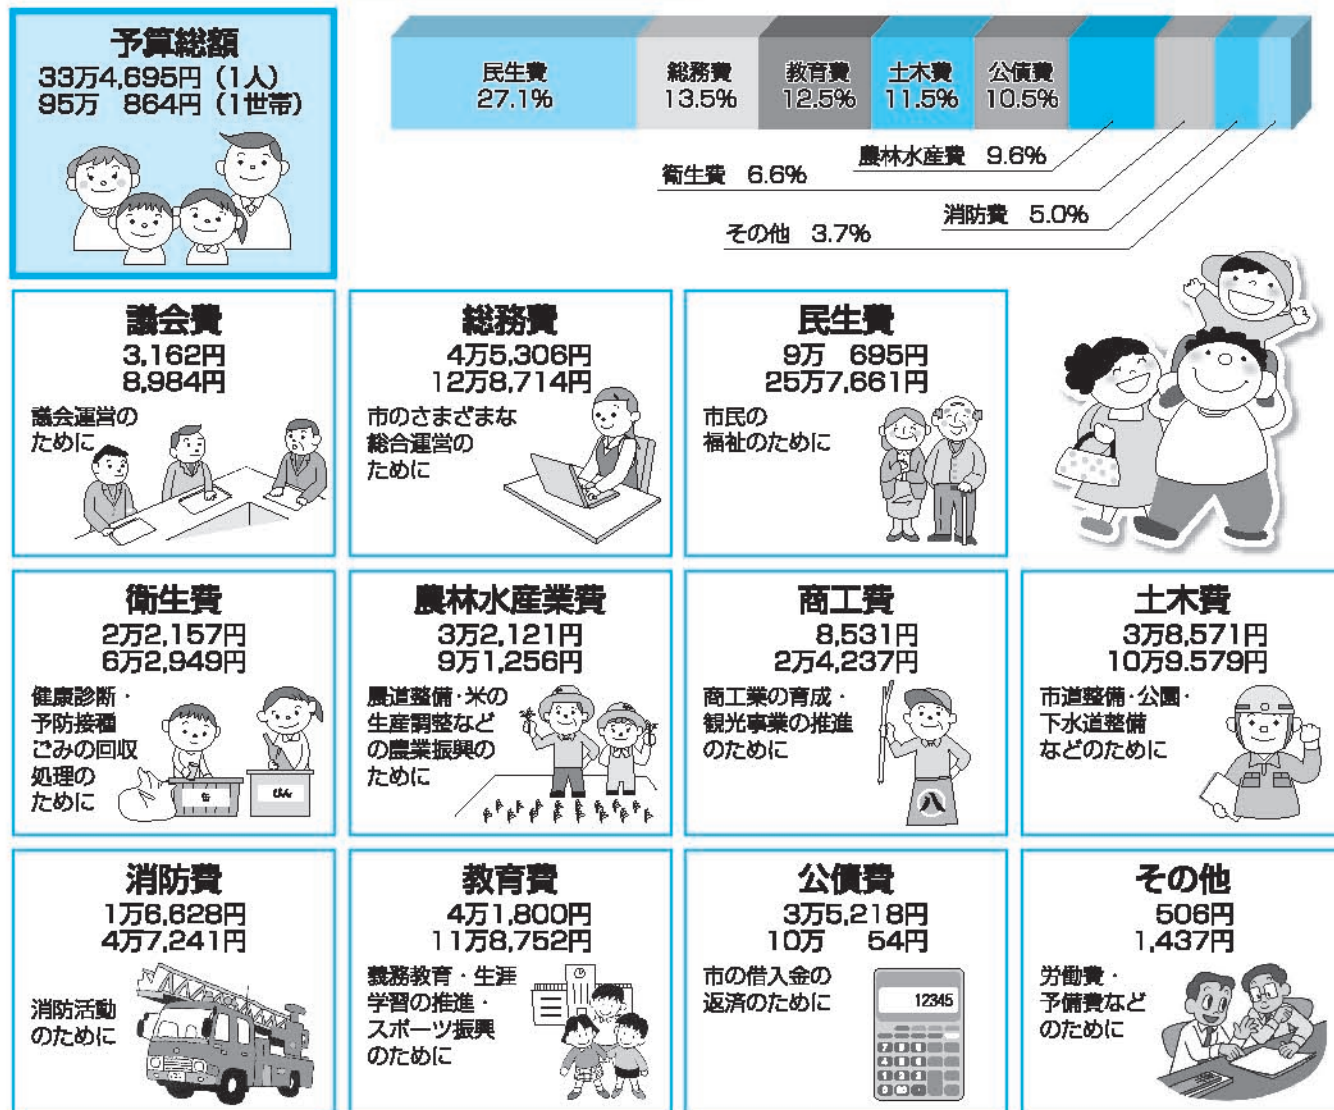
予算総額
33万4,695円（1人）
95万 864円（1世帯）

民生費 27.1%
総務費 13.5%
教育費 12.5%
土木費 11.5%
公債費 10.5%
農林水産費 9.6%
衛生費 6.6%
消防費 5.0%
その他 3.7%

議会費
3,162円
8,984円
議会運営のために

総務費
4万5,306円
12万8,714円
市のさまざまな総合運営のために

民生費
9万 695円
25万7,661円
市民の福祉のために

衛生費
2万2,157円
6万2,949円
健康診断・予防接種ごみの回収処理のために

農林水産業費
3万2,121円
9万1,256円
農道整備・米の生産調整などの農業振興のために

商工費
8,531円
2万4,237円
商工業の育成・観光事業の推進のために

土木費
3万8,571円
10万9,579円
市道整備・公園・下水道整備などのために

消防費
1万6,628円
4万7,241円
消防活動のために

教育費
4万1,800円
11万8,752円
義務教育・生涯学習の推進・スポーツ振興のために

公債費
3万5,218円
10万 54円
市の借入金の返済のために
12345

その他
506円
1,437円
労働費・予備費などのために